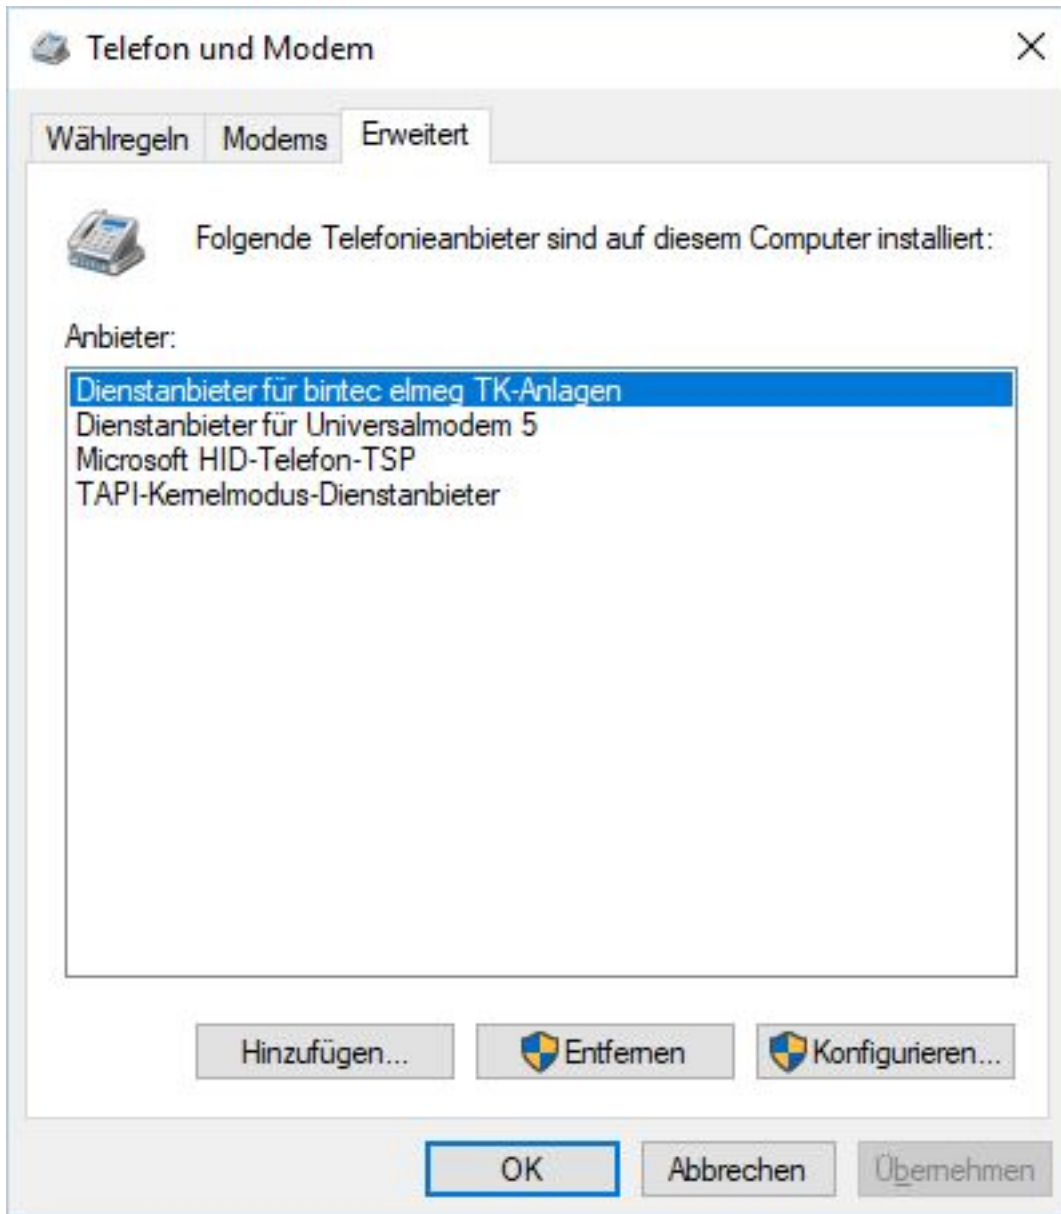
Telefon und Modem

Wählregeln | Modems | Erweitert

Folgende Telefonieanbieter sind auf diesem Computer installiert:

Anbieter:

Dienstanbieter für bintec elmeg TK-Anlagen
Dienstanbieter für Universalmodem 5
Microsoft HID-Telefon-TSP
TAPI-Kernelmodus-Dienstanbieter

Hinzufügen... | Entfernen | Konfigurieren...

OK | Abbrechen | Übernehmen